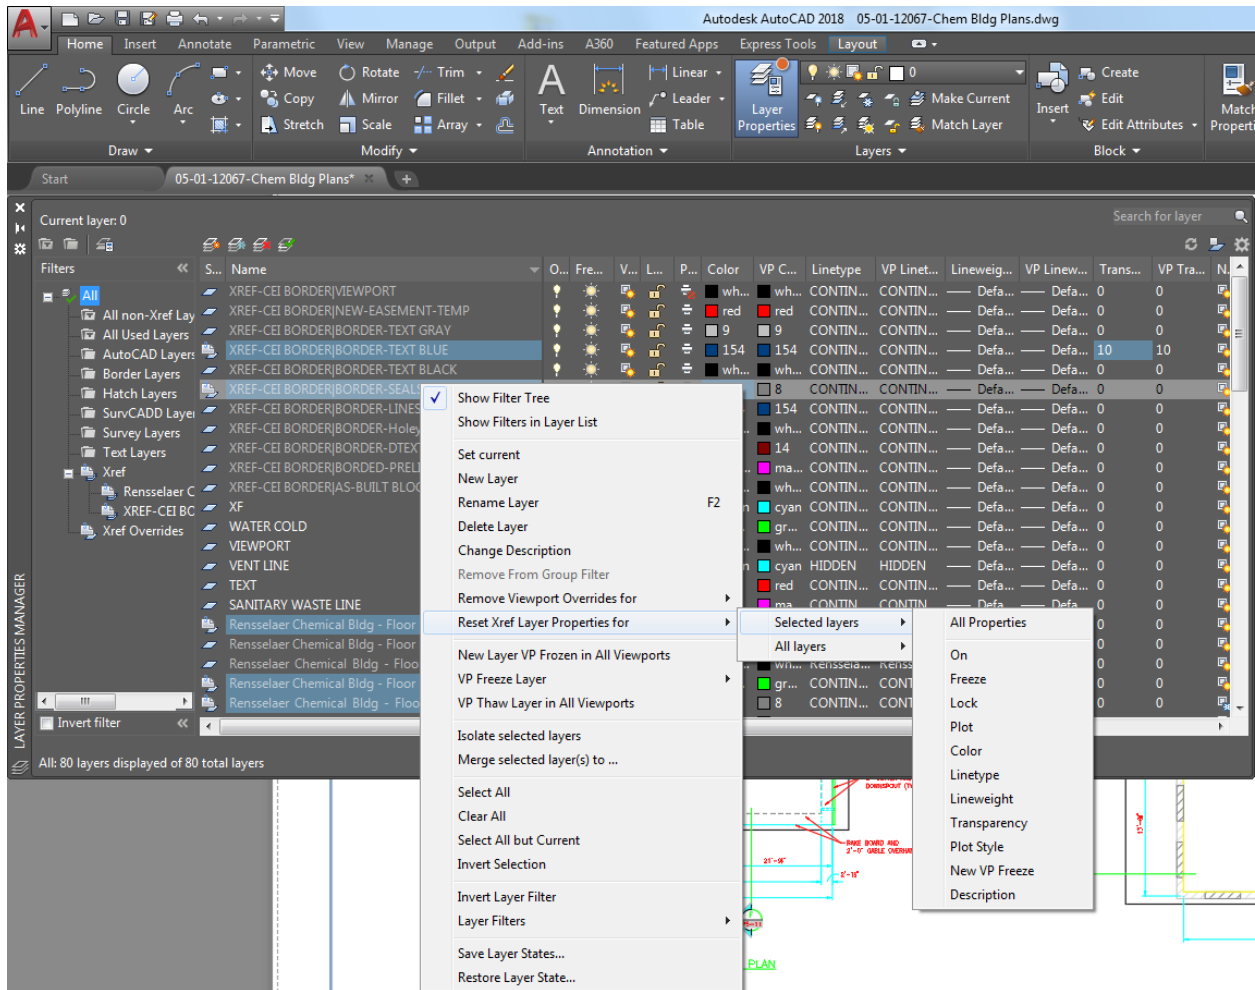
Autodesk AutoCAD 2018 05-01-12067-Chem Bldg Plans.dwg

Home Insert Annotate Parametric View Manage Output Add-ins A360 Featured Apps Express Tools Layout

Line Polyline Circle Arc
Move Rotate Trim
Copy Mirror Fillet
Stretch Scale Array
Text Dimension
Linear Leader Table
Layer Properties
Make Current
Match Layer
Insert
Create Edit Edit Attributes
Match Properties

Draw Modify Annotation Layers Block

Start 05-01-12067-Chem Bldg Plans*

Current layer: 0
Search for layer

Filters
All
All non-Xref Lay
All Used Layers
AutoCAD Layers
Border Layers
Hatch Layers
SurvCADD Layer
Survey Layers
Text Layers
Xref
Rensselaer C
XREF-CEI BC
Xref Overrides

Invert filter

| S... | Name | O... | Fre... | V... | L... | P... | Color | VP C... | Linetype | VP Linet... | Lineweig... | VP Linew... | Trans... | VP Tra... |
|---|---|---|---|---|---|---|---|---|---|---|---|---|---|---|
| | XREF-CEI BORDER\|VIEWPORT | | | | | | wh... | wh... | CONTIN... | CONTIN... | Defa... | Defa... | 0 | 0 |
| | XREF-CEI BORDER\|NEW-EASEMENT-TEMP | | | | | | red | red | CONTIN... | CONTIN... | Defa... | Defa... | 0 | 0 |
| | XREF-CEI BORDER\|BORDER-TEXT GRAY | | | | | | 9 | 9 | CONTIN... | CONTIN... | Defa... | Defa... | 0 | 0 |
| | XREF-CEI BORDER\|BORDER-TEXT BLUE | | | | | | 154 | 154 | CONTIN... | CONTIN... | Defa... | Defa... | 10 | 10 |
| | XREF-CEI BORDER\|BORDER-TEXT BLACK | | | | | | wh... | wh... | CONTIN... | CONTIN... | Defa... | Defa... | 0 | 0 |
| | XREF-CEI BORDER\|BORDER-SEALS | | | | | | | 8 | CONTIN... | CONTIN... | Defa... | Defa... | 0 | 0 |
| | XREF-CEI BORDER\|BORDER-LINES | | | | | | | 154 | CONTIN... | CONTIN... | Defa... | Defa... | 0 | 0 |
| | XREF-CEI BORDER\|BORDER-Holey | | | | | | | wh... | CONTIN... | CONTIN... | Defa... | Defa... | 0 | 0 |
| | XREF-CEI BORDER\|BORDER-DTEXT | | | | | | | 14 | CONTIN... | CONTIN... | Defa... | Defa... | 0 | 0 |
| | XREF-CEI BORDER\|BORDED-PREL | | | | | | | ma... | CONTIN... | CONTIN... | Defa... | Defa... | 0 | 0 |
| | XREF-CEI BORDER\|AS-BUILT BLOC | | | | | | | wh... | CONTIN... | CONTIN... | Defa... | Defa... | 0 | 0 |
| | XF | | | | | | | cyan | CONTIN... | CONTIN... | Defa... | Defa... | 0 | 0 |
| | WATER COLD | | | | | | | gr... | CONTIN... | CONTIN... | Defa... | Defa... | 0 | 0 |
| | VIEWPORT | | | | | | | wh... | CONTIN... | CONTIN... | Defa... | Defa... | 0 | 0 |
| | VENT LINE | | | | | | | cyan | HIDDEN | HIDDEN | Defa... | Defa... | 0 | 0 |
| | TEXT | | | | | | | red | CONTIN... | CONTIN... | Defa... | Defa... | 0 | 0 |
| | SANITARY WASTE LINE | | | | | | | ma... | CONTIN... | CONTIN... | Defa... | Defa... | 0 | 0 |
| | Rensselaer Chemical Bldg - Floor | | | | | | | | | | | | 0 | 0 |
| | Rensselaer Chemical Bldg - Floor | | | | | | | | | | | | 0 | 0 |
| | Rensselaer Chemical Bldg - Floo | | | | | | | wh... | Rensselа... | Renss | | | 0 | 0 |
| | Rensselaer Chemical Bldg - Floor | | | | | | | gr... | CONTIN... | CONT | | | 0 | 0 |
| | Rensselaer Chemical Bldg - Floo | | | | | | | 8 | CONTIN... | CONT | | | 0 | 0 |

Show Filter Tree
Show Filters in Layer List
Set current
New Layer
Rename Layer F2
Delete Layer
Change Description
Remove From Group Filter
Remove Viewport Overrides for
Reset Xref Layer Properties for
New Layer VP Frozen in All Viewports
VP Freeze Layer
VP Thaw Layer in All Viewports
Isolate selected layers
Merge selected layer(s) to ...
Select All
Clear All
Select All but Current
Invert Selection
Invert Layer Filter
Layer Filters
Save Layer States...
Restore Layer State...

Selected layers
All layers

All Properties
On
Freeze
Lock
Plot
Color
Linetype
Lineweight
Transparency
Plot Style
New VP Freeze
Description

All: 80 layers displayed of 80 total layers
LAYER PROPERTIES MANAGER
PLAN